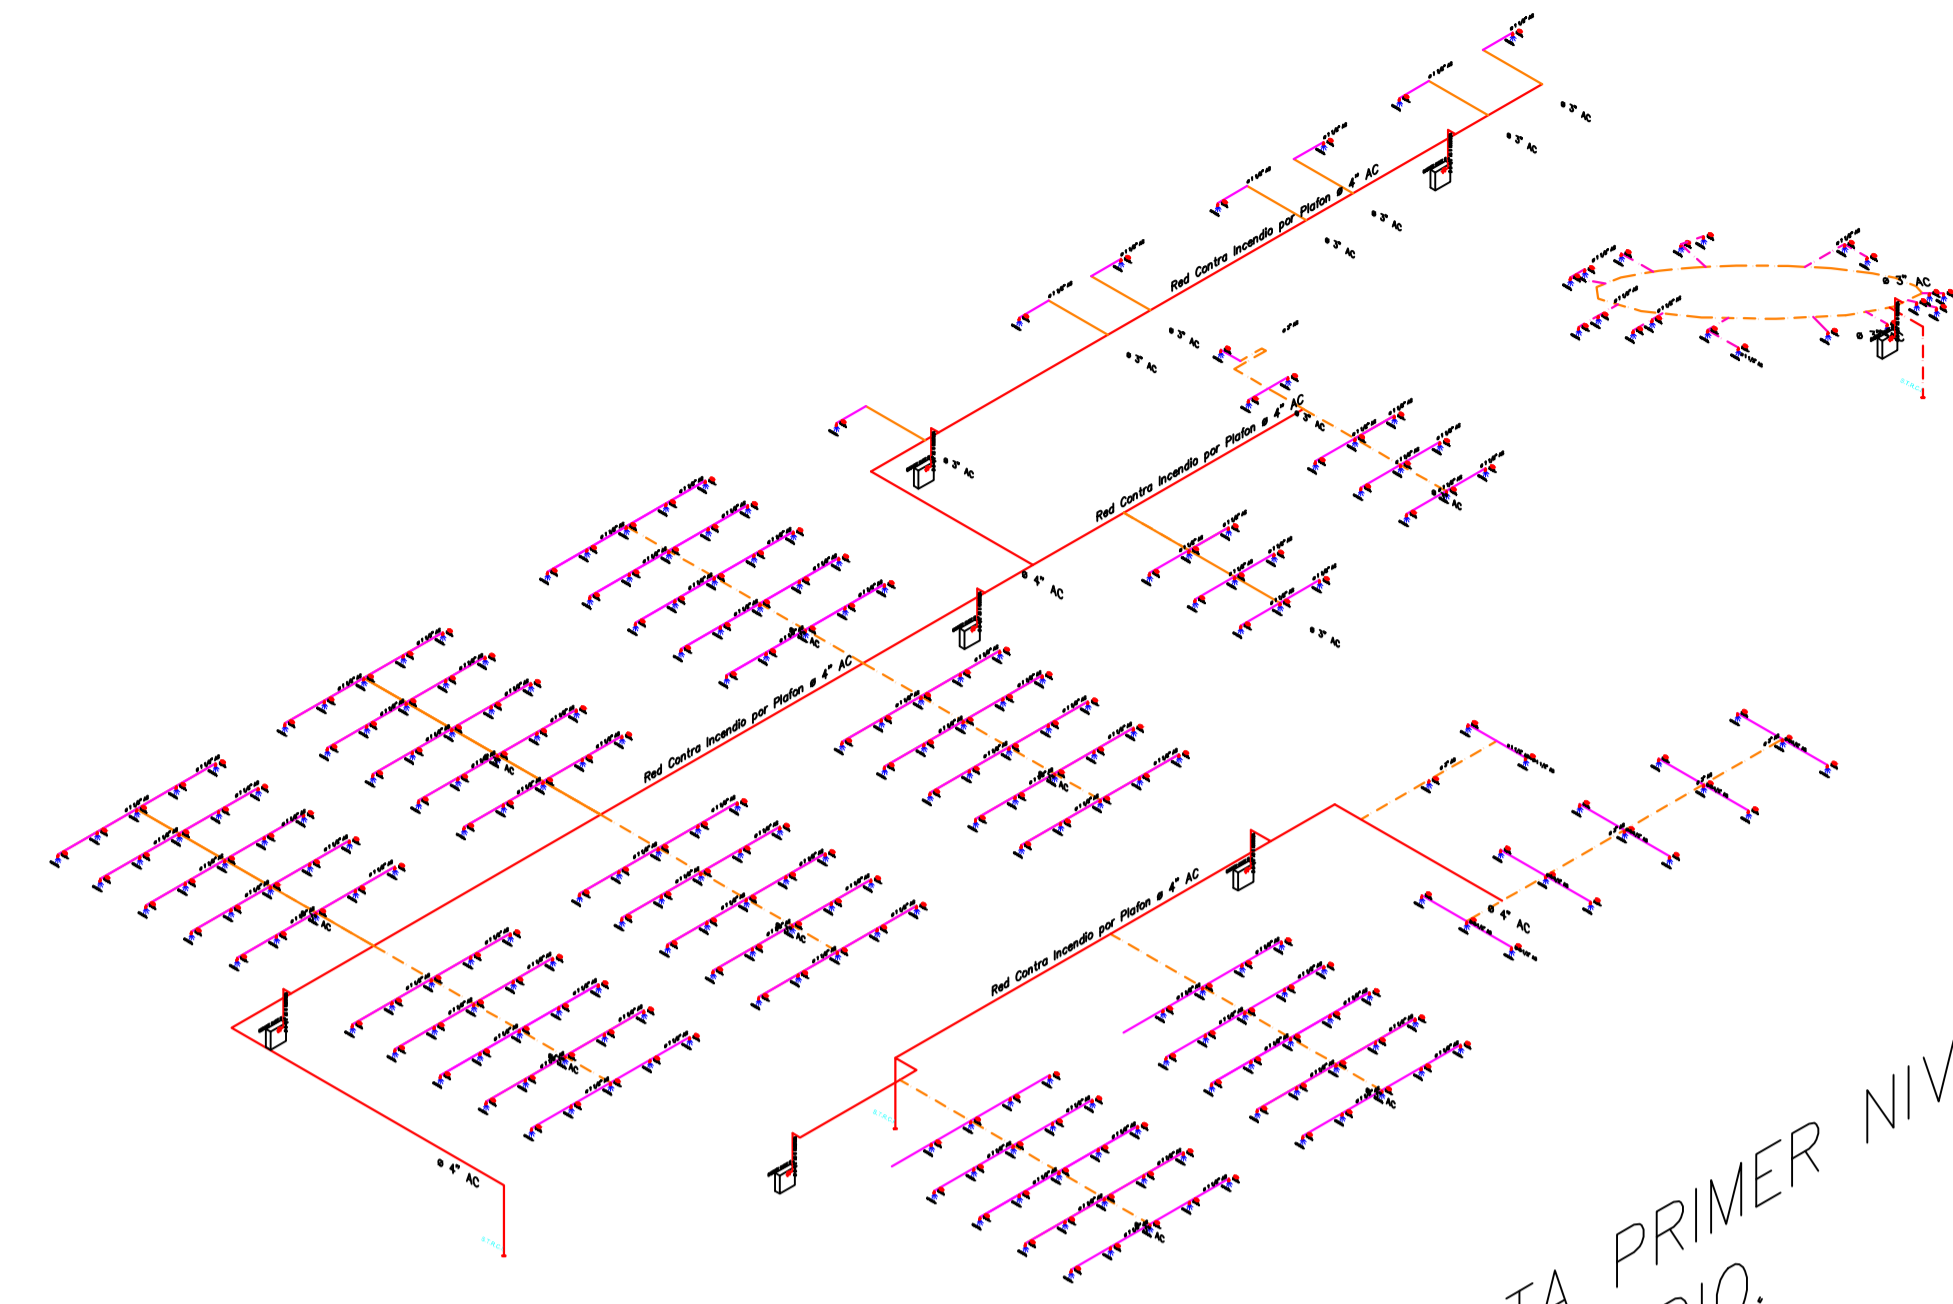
Red Contra Incendio por Plafon ⌀ 4" AC

⌀ 3" AC

⌀ 3" AC

⌀ 3" AC

⌀ 3" AC

⌀ 3" AC

⌀ 3" AC

⌀ 3" AC

⌀ 3" AC

Red Contra Incendio por Plafon ⌀ 4" AC

⌀ 3" AC

⌀ 4" AC

⌀ 3" AC

⌀ 3" AC

Red Contra Incendio por Plafon ⌀ 4" AC

Red Contra Incendio por Plafon ⌀ 4" AC

⌀ 4" AC

⌀ 4" AC

TA PRIMER NIV

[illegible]